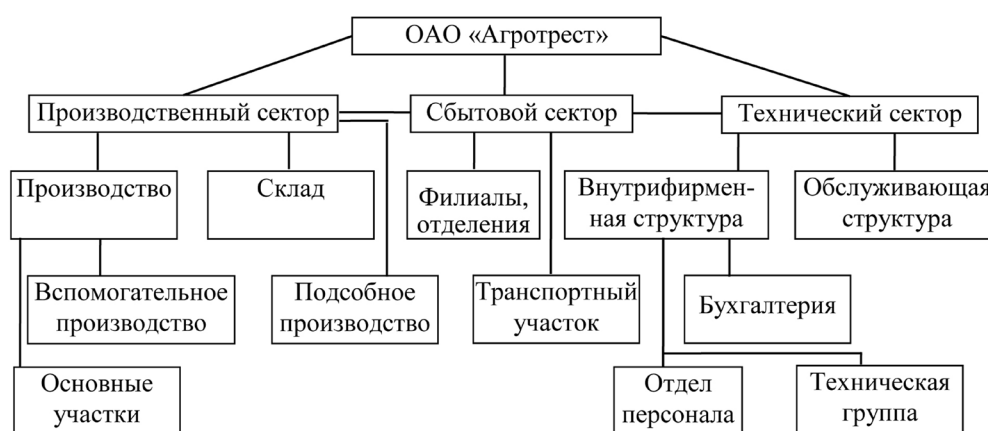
ОАО «Агротрест»

Производственный сектор

Сбытовой сектор

Технический сектор

Производство

Склад

Филиалы, отделения

Внутрифирменная структура

Обслуживающая структура

Вспомогательное производство

Подсобное производство

Транспортный участок

Бухгалтерия

Основные участки

Отдел персонала

Техническая группа